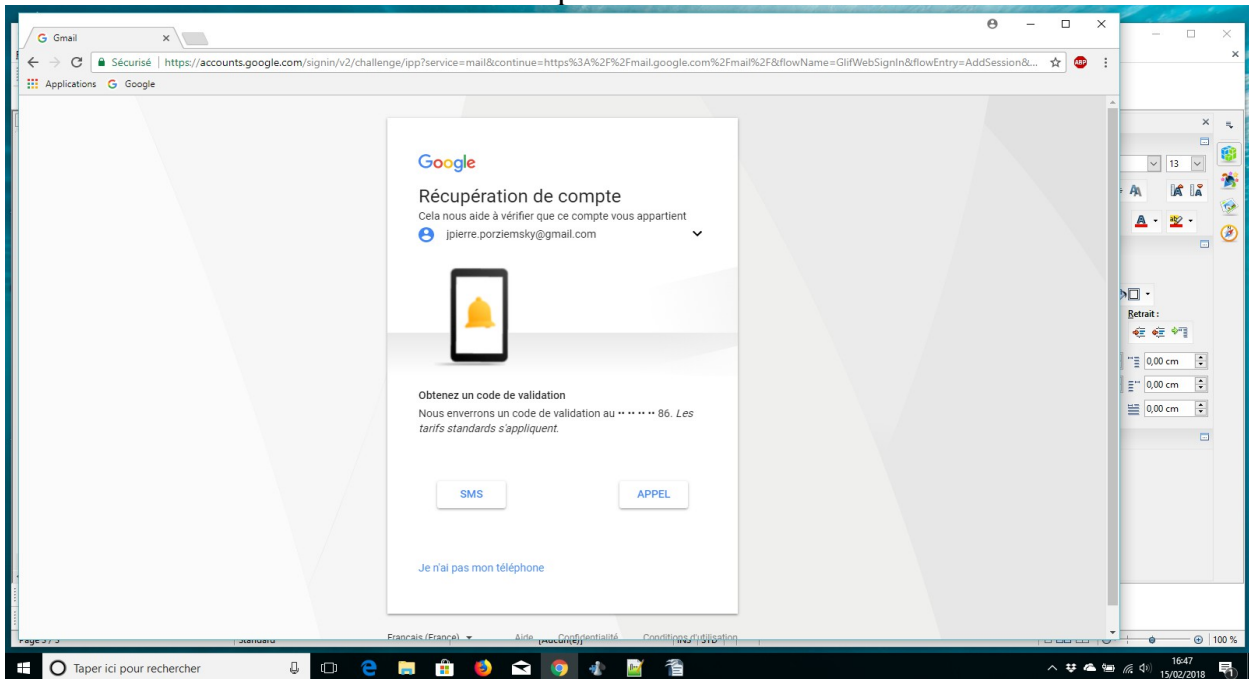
Gmail

Sécurisé | https://accounts.google.com/signin/v2/challenge/ipp?service=mail&continue=https%3A%2F%2Fmail.google.com%2Fmail%2F&flowName=GlifWebSignIn&flowEntry=AddSession&...

Applications Google

Google

Récupération de compte

Cela nous aide à vérifier que ce compte vous appartient

jpierre.porziemsky@gmail.com

Obtenez un code de validation

Nous enverrons un code de validation au •• •• •• •• 86. Les tarifs standards s'appliquent.

SMS

APPEL

Je n'ai pas mon téléphone

Français (France)

Aide

Confidentialité

Conditions d'utilisation

13

Retrait :

0,00 cm

0,00 cm

0,00 cm

100 %

Taper ici pour rechercher

16:47
15/02/2018